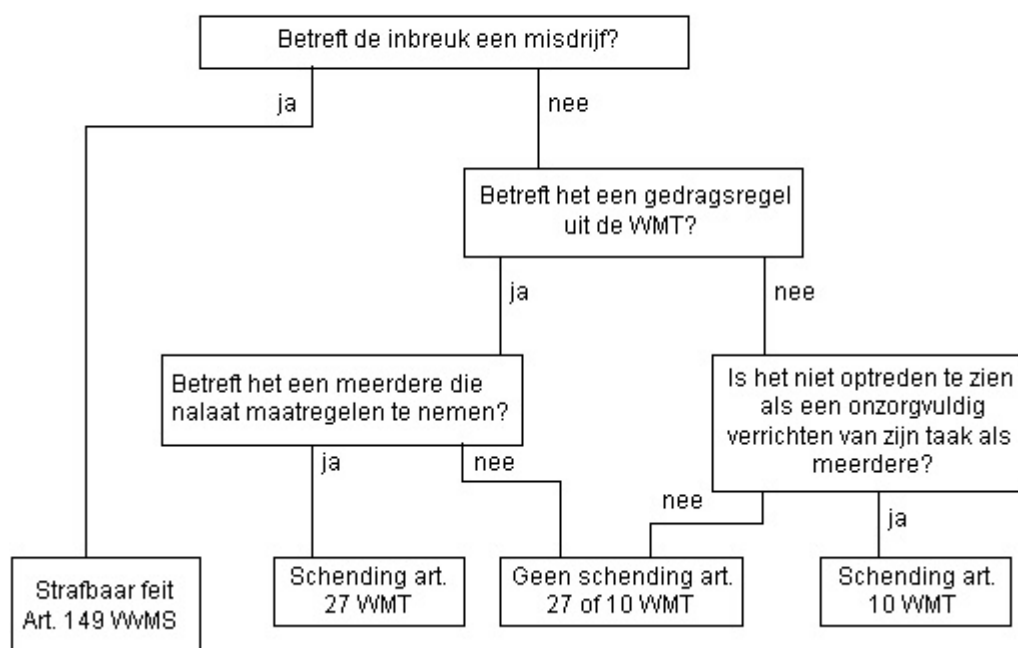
Betreft de inbreuk een misdrijf?

ja

nee

Betreft het een gedragsregel uit de WMT?

ja

nee

Betreft het een meerdere die nalaat maatregelen te nemen?

Is het niet optreden te zien als een onzorgvuldig verrichten van zijn taak als meerdere?

ja

nee

nee

ja

Strafbaar feit Art. 149 WvMS

Schending art. 27 WMT

Geen schending art. 27 of 10 WMT

Schending art. 10 WMT